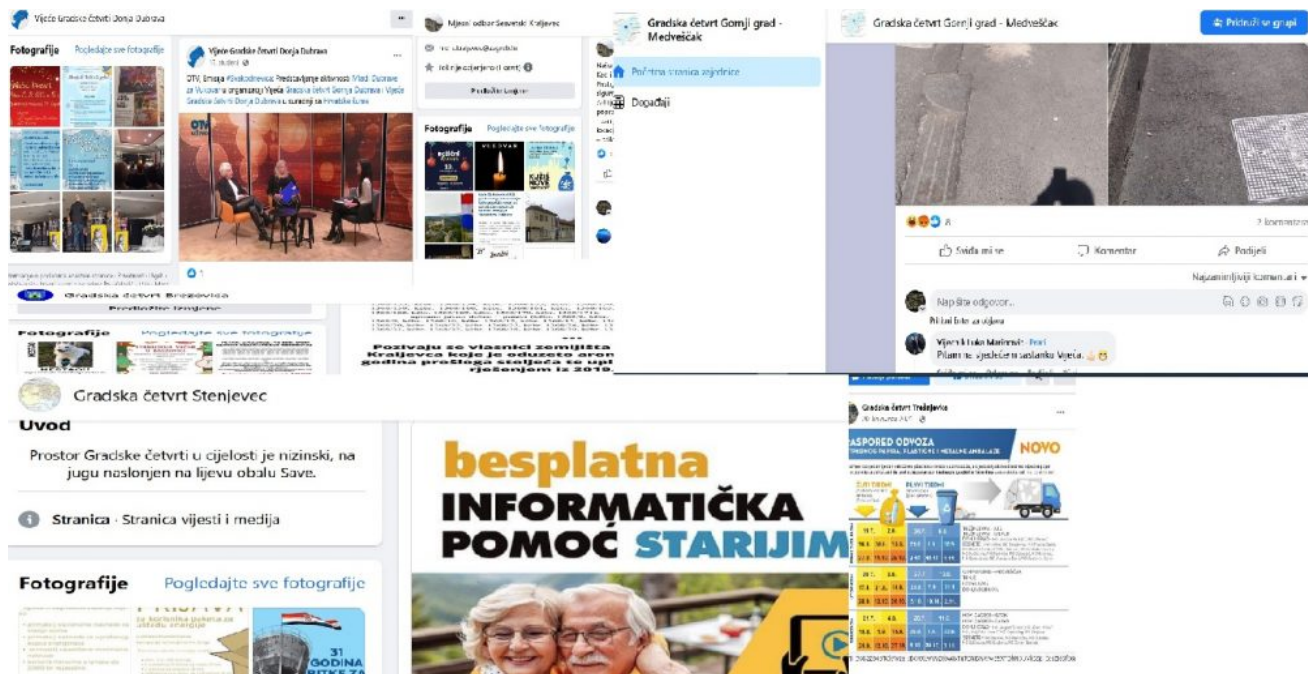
Vijeće Gradske četvrti Donja Dubrava

Fotografije Pogledajte sve fotografije

Vijeće Gradske četvrti Donja Dubrava
12. studeni

OTV, Emisija #Svakodnevica: Predstavljanje aktivnosti Mladi Dubrave za Vukovar u organizaciji Vijeća Gradske četvrti Donja Dubrava i Vijeća Gradske četvrti Donja Dubrava u suradnji sa Hrvatskim ...

Mjesni odbor Sesvetski Kraljevec

Predložite izmjene

Fotografije Pogledajte sve fotografije

Gradska četvrt Brezovica

Predložite izmjene

Fotografije Pogledajte sve fotografije

Pozivaju se vlasnici zemljišta Kraljevca koje je oduzeto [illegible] godina prošloga stoljeća te upi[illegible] rješenjem iz 2019.

Gradska četvrt Gornji grad - Medveščak

Početna stranica zajednice

Događaji

Gradska četvrt Gornji grad - Medveščak

Pridruži se grupi

8

2 komentara

Sviđa mi se Komentar Podijeli

Najrelevantniji komentari

Napiši odgovor...

Priloži foto ili video

Vijećnik Luka Marinović · Prati
Pitam na sjednici na sastanku Vijeća.

Gradska četvrt Stenjevec

Uvod

Prostor Gradske četvrti u cijelosti je nizinski, na jugu naslonjen na lijevu obalu Save.

Stranica · Stranica vijesti i medija

Fotografije Pogledajte sve fotografije

31 GODINA

besplatna
INFORMATIČKA
POMOĆ STARIJIM

Gradska četvrt Trešnjevka

RASPORED ODVOZA
NOVO